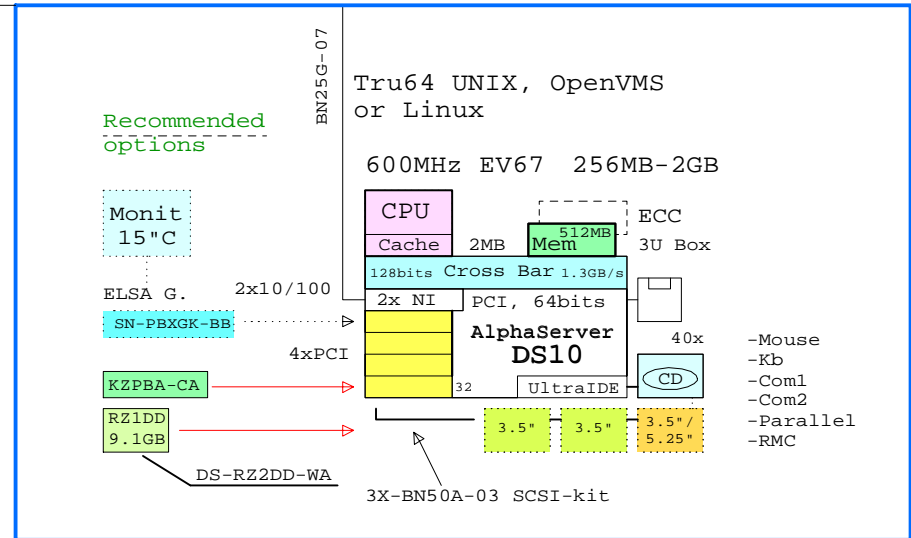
BN25G-07

Tru64 UNIX, OpenVMS or Linux

Recommended options

600MHz EV67 256MB-2GB

Monit 15"C

CPU

Cache

2MB

512MB Mem

ECC

3U Box

ELSA G.

2x10/100

128bits Cross Bar 1.3GB/s

2x NI

PCI, 64bits

SN-PBXGK-BB

AlphaServer DS10

40x

4xPCI

-Mouse
-Kb
-Com1
-Com2
-Parallel
-RMC

KZPBA-CA

32

UltraIDE

CD

RZ1DD 9.1GB

3.5"

3.5"

3.5"/ 5.25"

DS-RZ2DD-WA

3X-BN50A-03 SCSI-kit